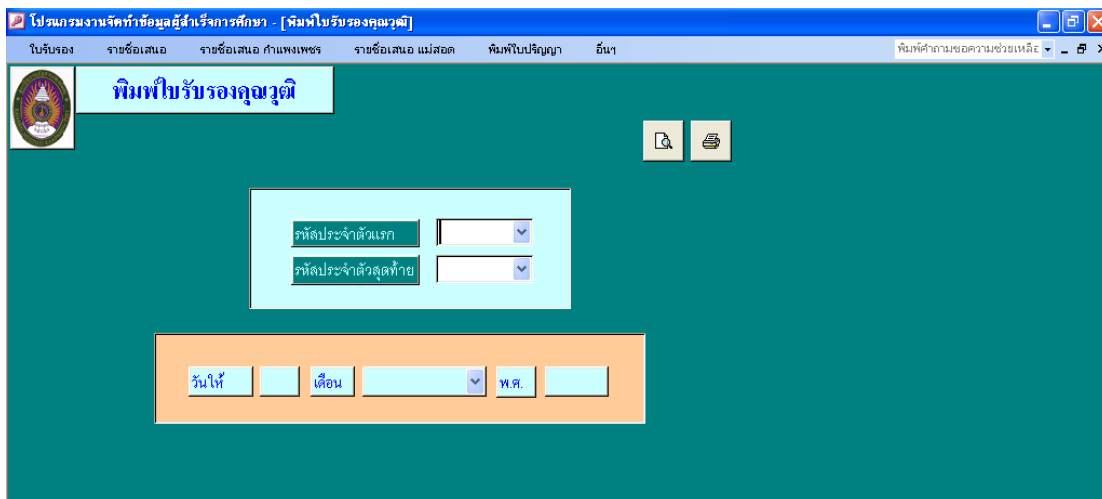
โปรแกรมงานจัดทำข้อมูลผู้สำเร็จการศึกษา - [พิมพ์ใบรับรองคุณวุฒิ]

ใบรับรอง รายชื่อเสนอ รายชื่อเสนอ กำแพงเพชร รายชื่อเสนอ แม่สอด พิมพ์ใบปริญญา อื่นๆ

พิมพ์คำถามขอความช่วยเหลือ

พิมพ์ใบรับรองคุณวุฒิ

รหัสประจำตัวแรก

รหัสประจำตัวสุดท้าย

วันให้

เดือน

พ.ศ.